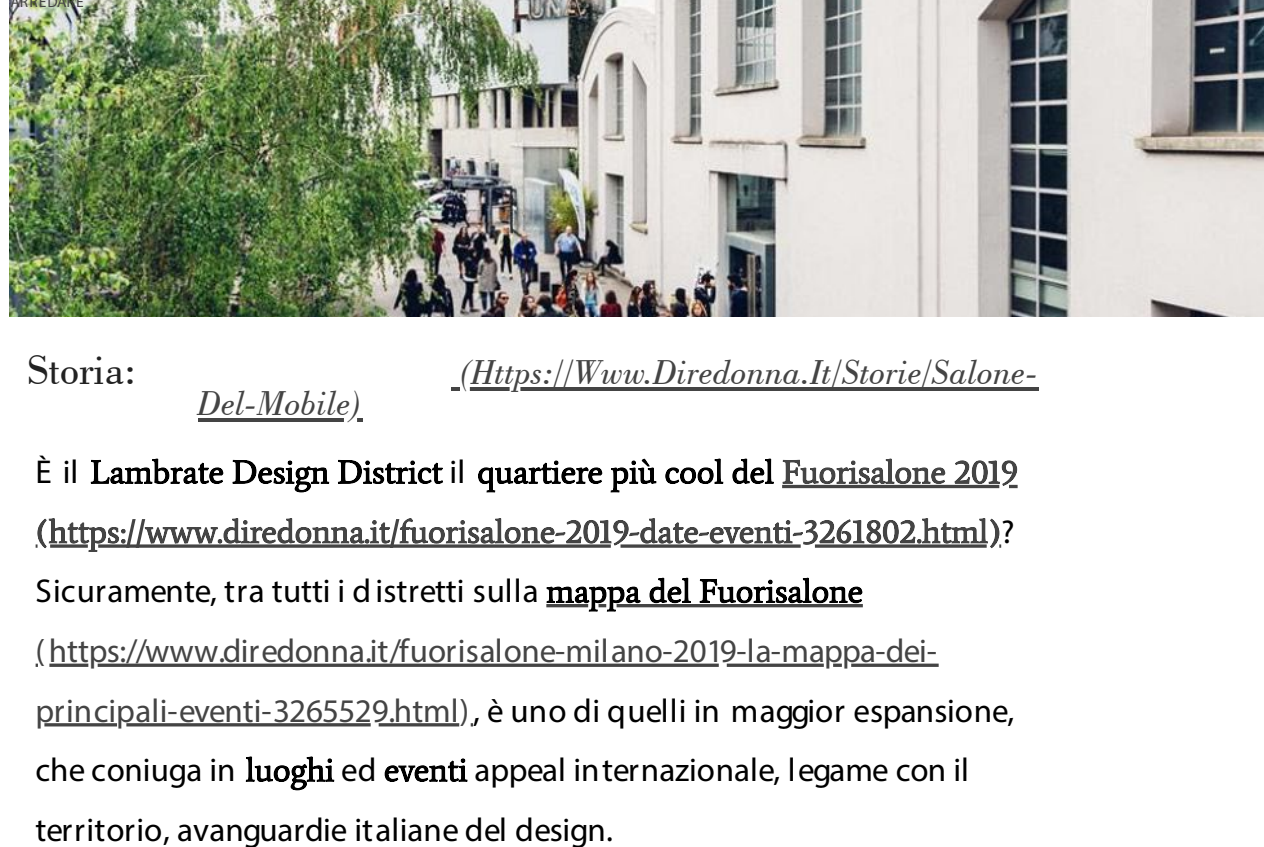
ARREDARE

Storia: (Https://Www.Diredonna.It/Storie/Salone-Del-Mobile)

È il Lambrate Design District il quartiere più cool del Fuorisalone 2019 (https://www.diredonna.it/fuorisalone-2019-date-eventi-3261802.html)? Sicuramente, tra tutti i distretti sulla mappa del Fuorisalone (https://www.diredonna.it/fuorisalone-milano-2019-la-mappa-dei-principali-eventi-3265529.html), è uno di quelli in maggior espansione, che coniuga in luoghi ed eventi appeal internazionale, legame con il territorio, avanguardie italiane del design.